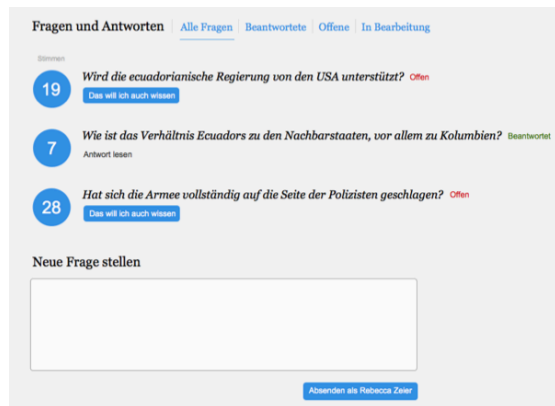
Fragen und Antworten | Alle Fragen | Beantwortete | Offene | In Bearbeitung

Stimmen

19
Wird die ecuadorianische Regierung von den USA unterstützt? Offen
Das will ich auch wissen

7
Wie ist das Verhältnis Ecuadors zu den Nachbarstaaten, vor allem zu Kolumbien? Beantwortet
Antwort lesen

28
Hat sich die Armee vollständig auf die Seite der Polizisten geschlagen? Offen
Das will ich auch wissen

Neue Frage stellen

Absenden als Rebecca Zeier